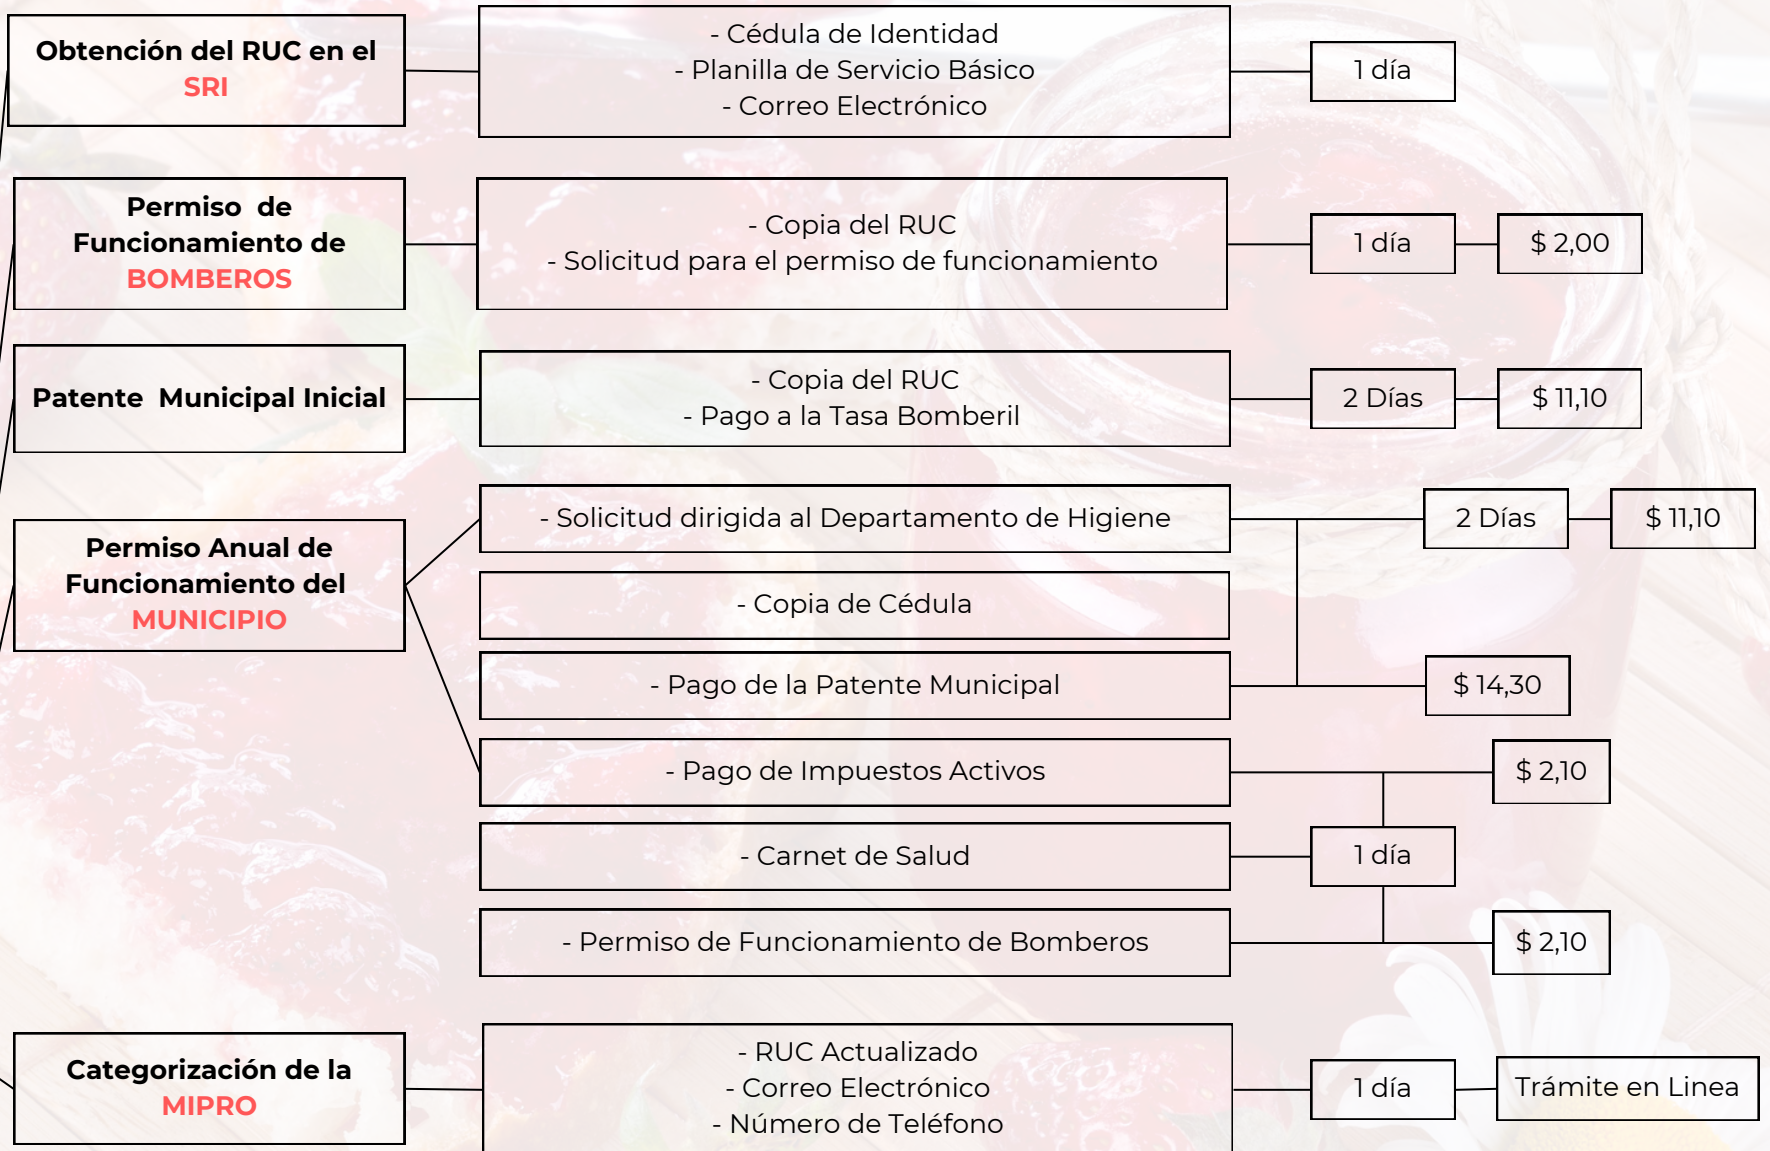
Obtención del RUC en el SRI

- Cédula de Identidad
- Planilla de Servicio Básico
- Correo Electrónico

1 día

Permiso de Funcionamiento de BOMBEROS

- Copia del RUC
- Solicitud para el permiso de funcionamiento

1 día

$ 2,00

Patente Municipal Inicial

- Copia del RUC
- Pago a la Tasa Bomberil

2 Días

$ 11,10

Permiso Anual de Funcionamiento del MUNICIPIO

- Solicitud dirigida al Departamento de Higiene

2 Días

$ 11,10

- Copia de Cédula

- Pago de la Patente Municipal

$ 14,30

- Pago de Impuestos Activos

$ 2,10

- Carnet de Salud

1 día

- Permiso de Funcionamiento de Bomberos

$ 2,10

Categorización de la MIPRO

- RUC Actualizado
- Correo Electrónico
- Número de Teléfono

1 día

Trámite en Linea